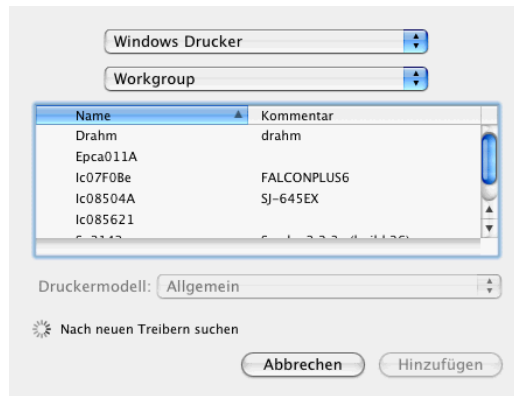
Windows Drucker

Workgroup

| Name | Kommentar |
|---|---|
| Drahm | drahm |
| Epca011A | |
| Ic07F0Be | FALCONPLUS6 |
| Ic08504A | SJ-645EX |
| Ic085621 | |
| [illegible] | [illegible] |

Druckermodell: Allgemein

Nach neuen Treibern suchen

Abbrechen

Hinzufügen